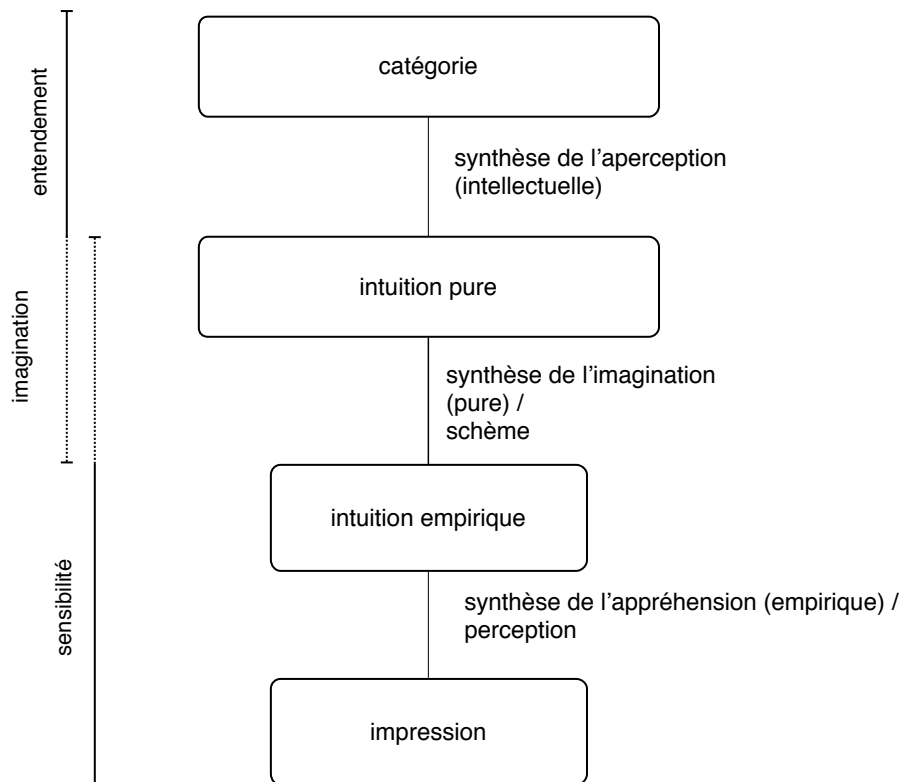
entendement

imagination

sensibilité

catégorie

synthèse de l'aperception (intellectuelle)

intuition pure

synthèse de l'imagination (pure) / schème

intuition empirique

synthèse de l'appréhension (empirique) / perception

impression